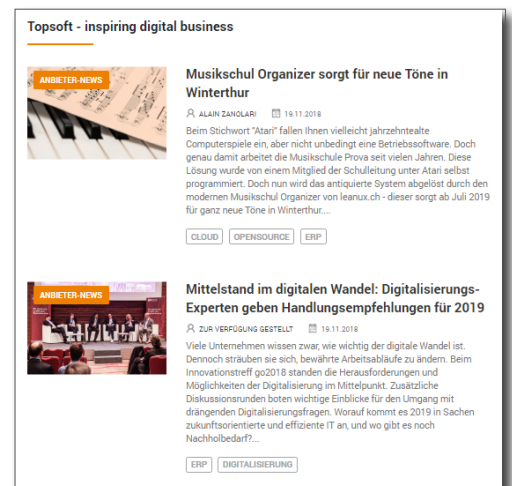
Topsoft - inspiring digital business

ANBIETER-NEWS

Musikschul Organizer sorgt für neue Töne in Winterthur

ALAIN ZANOLARI 19.11.2018

Beim Stichwort "Atari" fallen Ihnen vielleicht jahrzehntealte Computerspiele ein, aber nicht unbedingt eine Betriebssoftware. Doch genau damit arbeitet die Musikschule Prova seit vielen Jahren. Diese Lösung wurde von einem Mitglied der Schulleitung unter Atari selbst programmiert. Doch nun wird das antiquierte System abgelöst durch den modernen Musikschul Organizer von leanux.ch - dieser sorgt ab Juli 2019 für ganz neue Töne in Winterthur....

CLOUD OPENSOURCE ERP

ANBIETER-NEWS

Mittelstand im digitalen Wandel: Digitalisierungs-Experten geben Handlungsempfehlungen für 2019

ZUR VERFÜGUNG GESTELLT 19.11.2018

Viele Unternehmen wissen zwar, wie wichtig der digitale Wandel ist. Dennoch sträuben sie sich, bewährte Arbeitsabläufe zu ändern. Beim Innovationstreff go2018 standen die Herausforderungen und Möglichkeiten der Digitalisierung im Mittelpunkt. Zusätzliche Diskussionsrunden boten wichtige Einblicke für den Umgang mit drängenden Digitalisierungsfragen. Worauf kommt es 2019 in Sachen zukunftsorientierte und effiziente IT an, und wo gibt es noch Nachholbedarf?...

ERP DIGITALISIERUNG